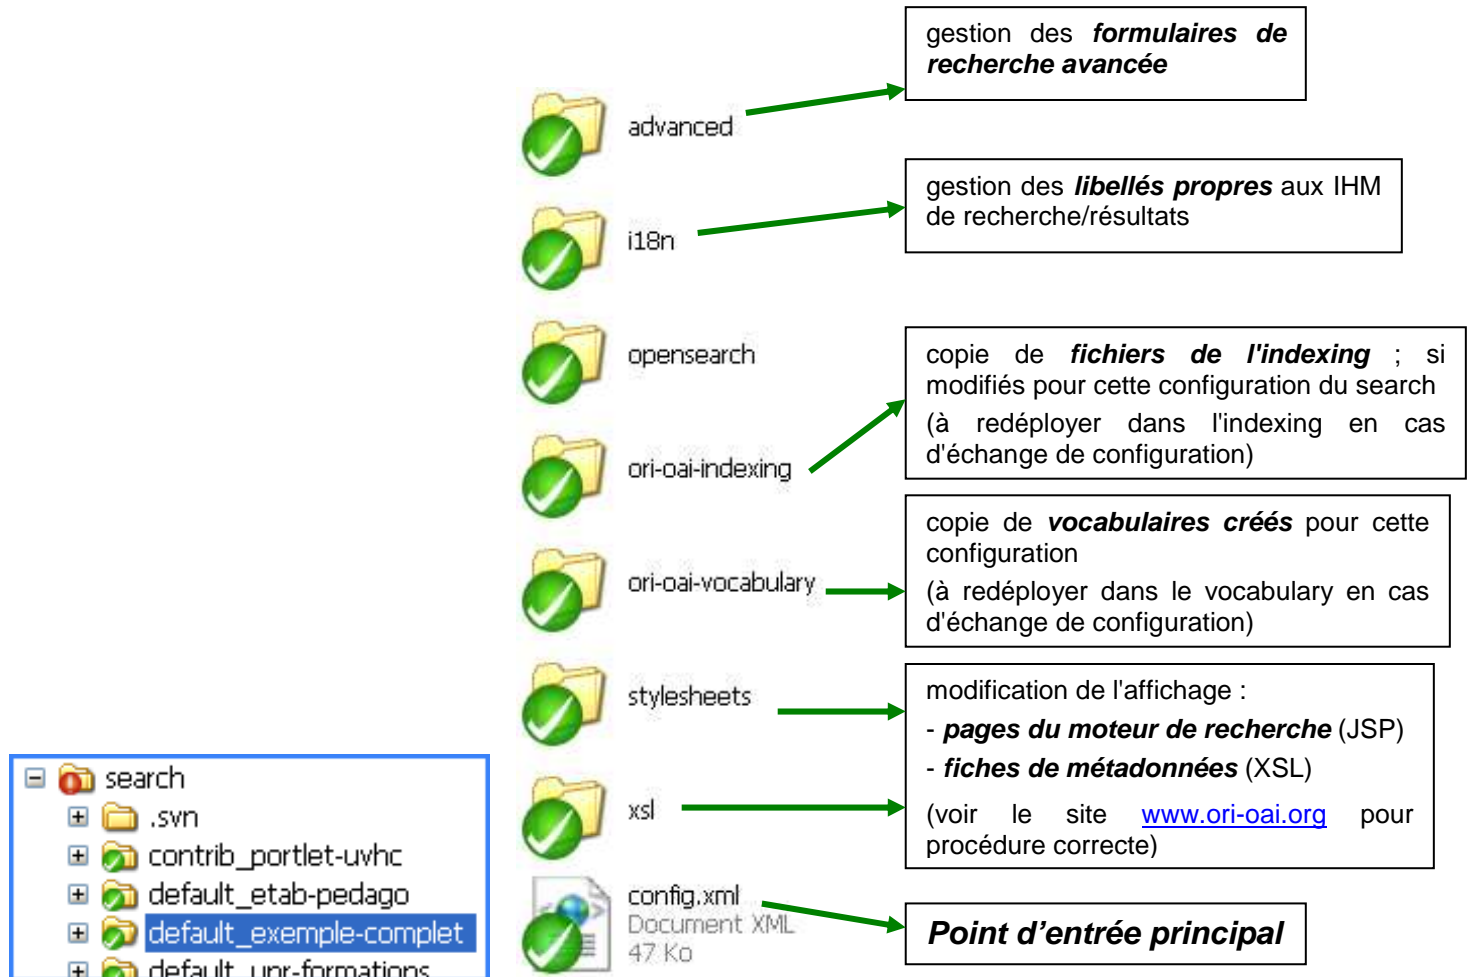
advanced

gestion des ***formulaires de recherche avancée***

i18n

gestion des ***libellés propres*** aux IHM de recherche/résultats

opensearch

ori-oai-indexing

copie de ***fichiers de l'indexing*** ; si modifiés pour cette configuration du search

(à redéployer dans l'indexing en cas d'échange de configuration)

ori-oai-vocabulary

copie de ***vocabulaires créés*** pour cette configuration

(à redéployer dans le vocabulary en cas d'échange de configuration)

stylesheets

modification de l'affichage :

- ***pages du moteur de recherche*** (JSP)

- ***fiches de métadonnées*** (XSL)

xsl

(voir le site www.ori-oai.org pour procédure correcte)

config.xml
Document XML
47 Ko

***Point d'entrée principal***

search
.svn
contrib_portlet-uvhc
default_etab-pedago
default_exemple-complet
default_upr-formations